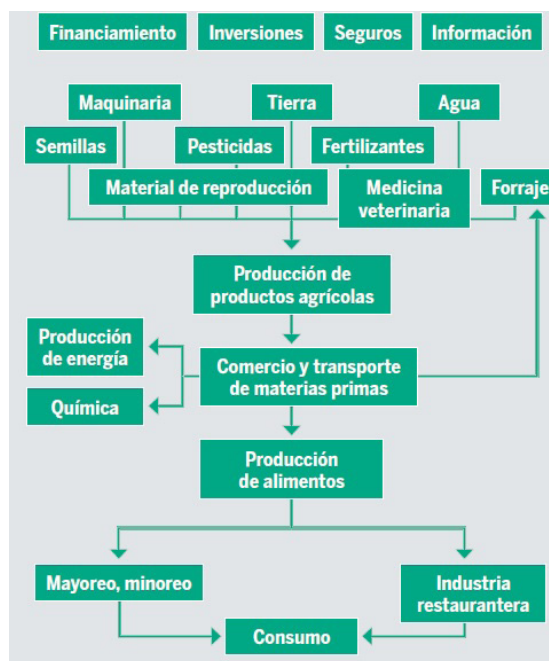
Financiamiento
Inversiones
Seguros
Información

Maquinaria
Tierra
Agua
Semillas
Pesticidas
Fertilizantes
Material de reproducción
Medicina veterinaria
Forraje

Producción de productos agrícolas

Producción de energía
Química
Comercio y transporte de materias primas

Producción de alimentos

Mayoreo, minoreo
Industria restaurantera

Consumo